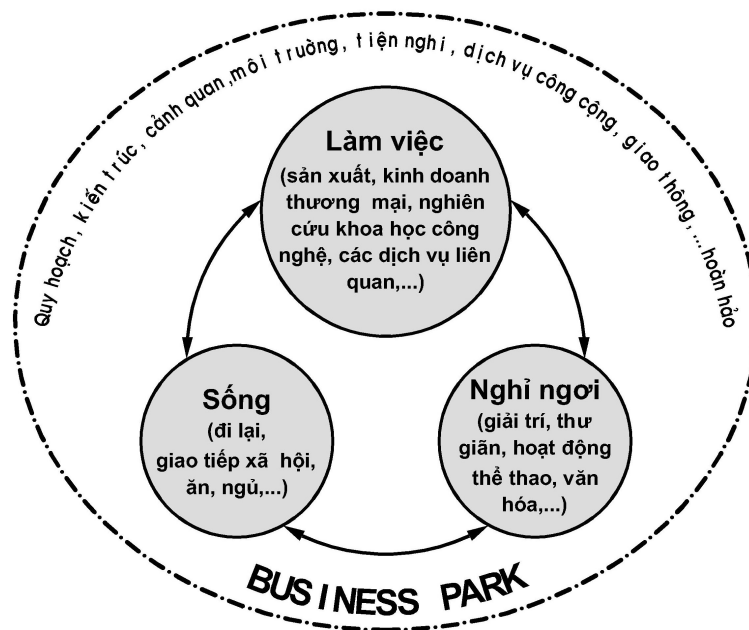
Quy hoạch, kiến trúc, cảnh quan, môi trường, tiện nghi, dịch vụ công cộng, giao thông, ...hoàn hảo

Làm việc
(sản xuất, kinh doanh thương mại, nghiên cứu khoa học công nghệ, các dịch vụ liên quan,...)

Sống
(đi lại, giao tiếp xã hội, ăn, ngủ,...)

Nghỉ ngơi
(giải trí, thư giãn, hoạt động thể thao, văn hóa,...)

BUSINESS PARK